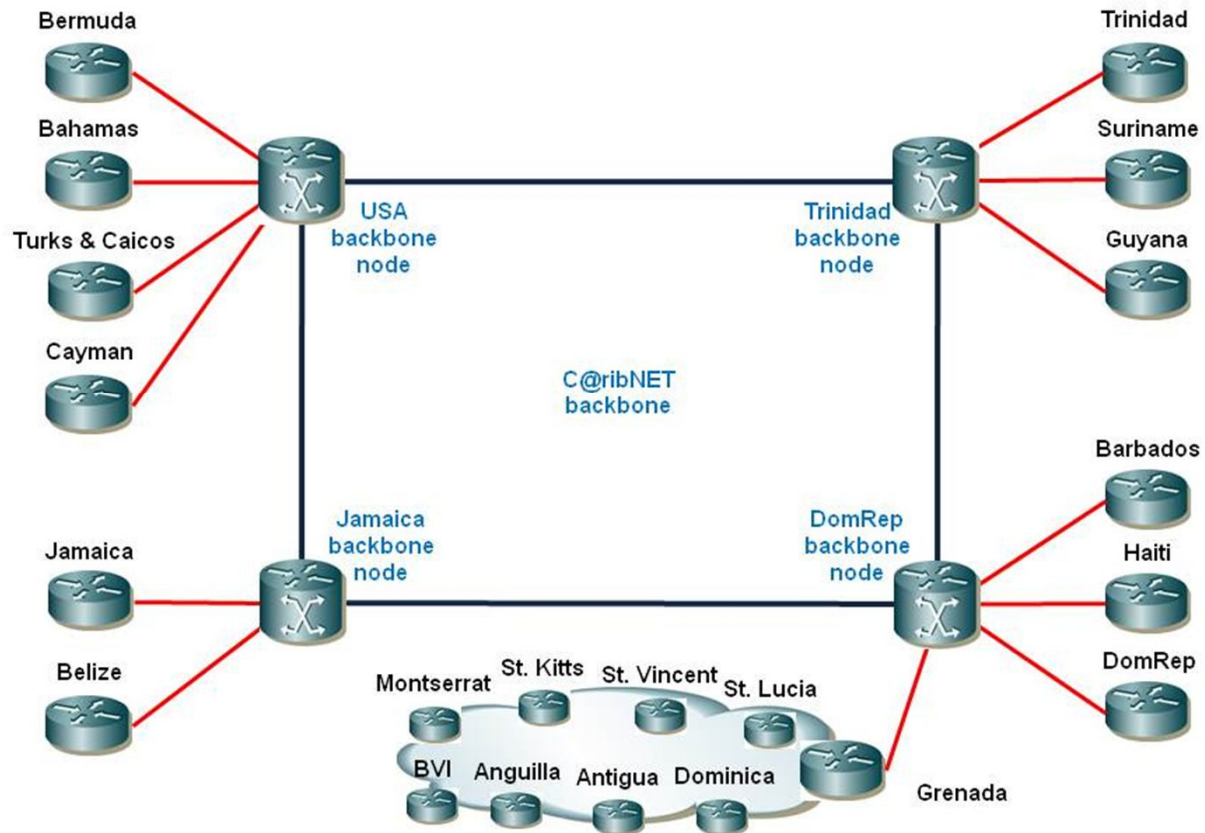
Bermuda

Bahamas

Turks & Caicos

Cayman

USA backbone node

Trinidad

Suriname

Guyana

Trinidad backbone node

C@ribNET backbone

Barbados

Haiti

DomRep

DomRep backbone node

Jamaica backbone node

Jamaica

Belize

Montserrat

St. Kitts

St. Vincent

St. Lucia

BVI

Anguilla

Antigua

Dominica

Grenada